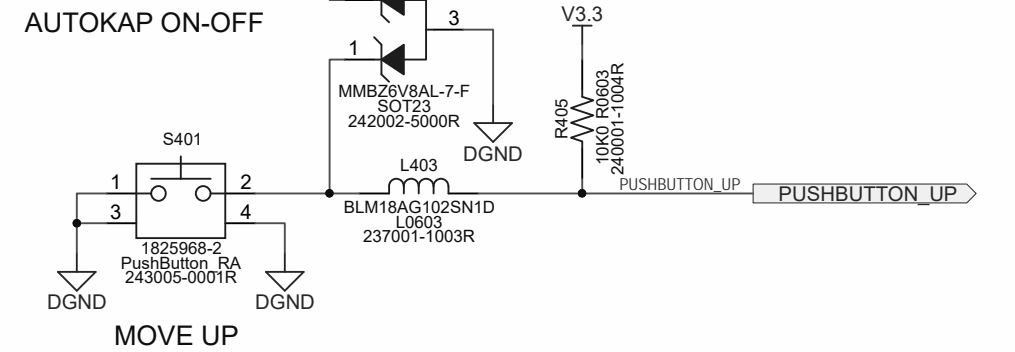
AUTOKAP ON-OFF

3

1

MMBZ6V8AL-7-F
SOT23
242002-5000R

DGND

V3.3

R405

10K0 R0603
240001-1004R

S401

1

2

3

4

1825968-2
PushButton_RA
243005-0001R

DGND

DGND

L403

BLM18AG102SN1D
L0603
237001-1003R

PUSHBUTTON_UP

PUSHBUTTON_UP

MOVE UP